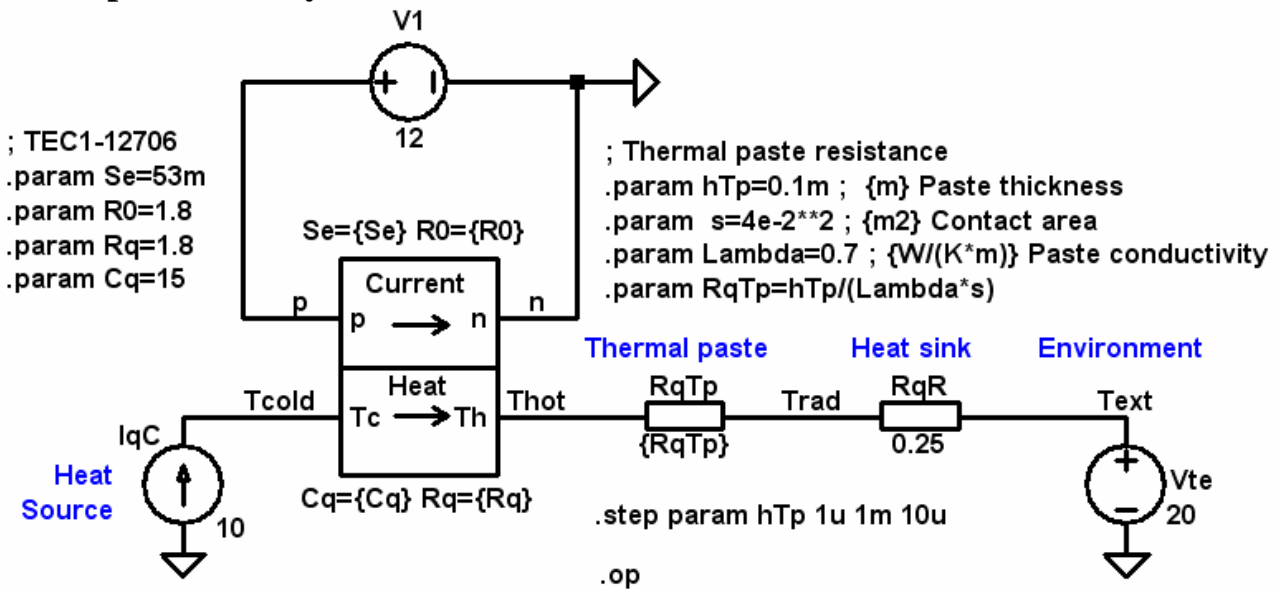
V1

12

; TEC1-12706
.param Se=53m
.param R0=1.8
.param Rq=1.8
.param Cq=15

; Thermal paste resistance
.param hTp=0.1m ; {m} Paste thickness
.param s=4e-2**2 ; {m2} Contact area
.param Lambda=0.7 ; {W/(K*m)} Paste conductivity
.param RqTp=hTp/(Lambda*s)

Se={Se} R0={R0}

Current
p → n
p
n

Heat
Tc → Th

Tcold
Thot

Thermal paste
Heat sink
Environment

RqTp
{RqTp}
Trad
RqR
0.25
Text

IqC
Heat
Source
10

Cq={Cq} Rq={Rq}

.step param hTp 1u 1m 10u

.op

Vte
20